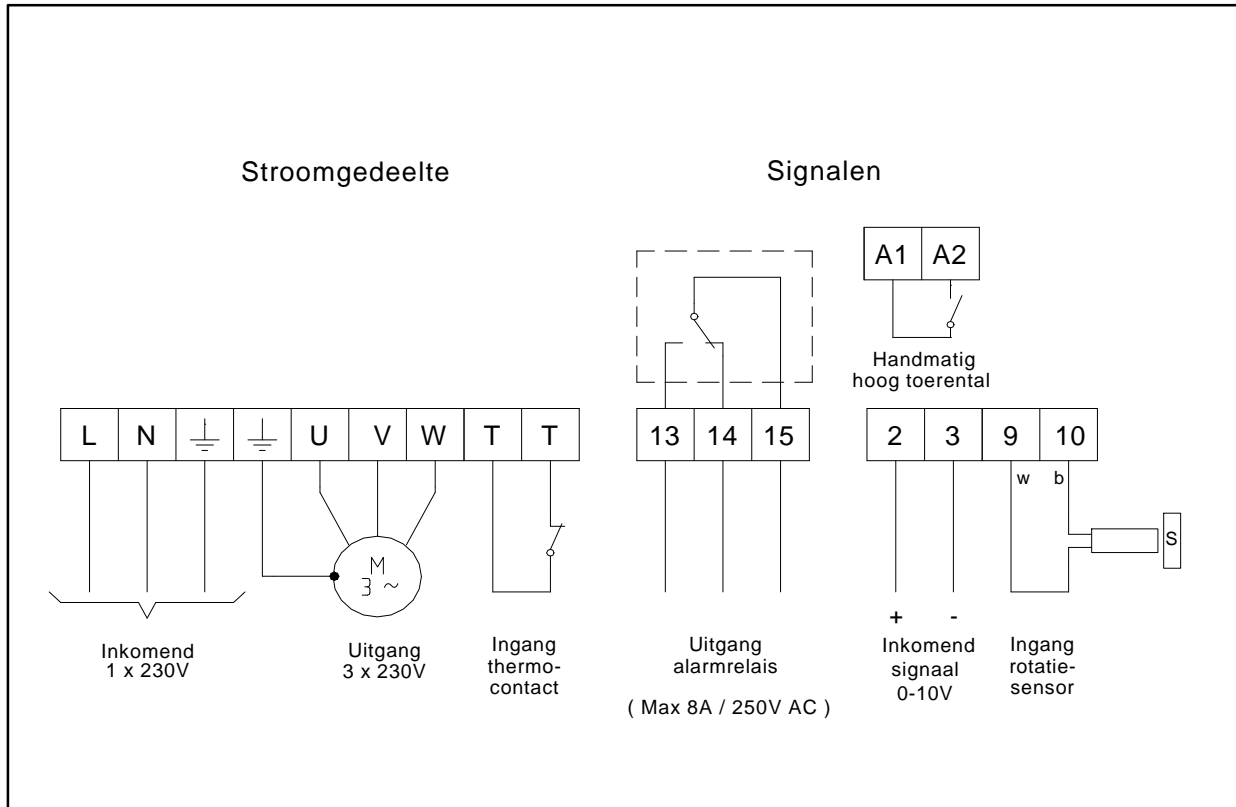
Stroomgedeelte

Signalen

A1 | A2

Handmatig hoog toerental

L | N | ⏚ | ⏚ | U | V | W | T | T

13 | 14 | 15

2 | 3 | 9 | 10

w b

S

M
3 ~

+ -

Inkomend 1 x 230V

Uitgang 3 x 230V

Ingang thermo-contact

Uitgang alarmrelais

( Max 8A / 250V AC )

Inkomend signaal 0-10V

Ingang rotatie-sensor